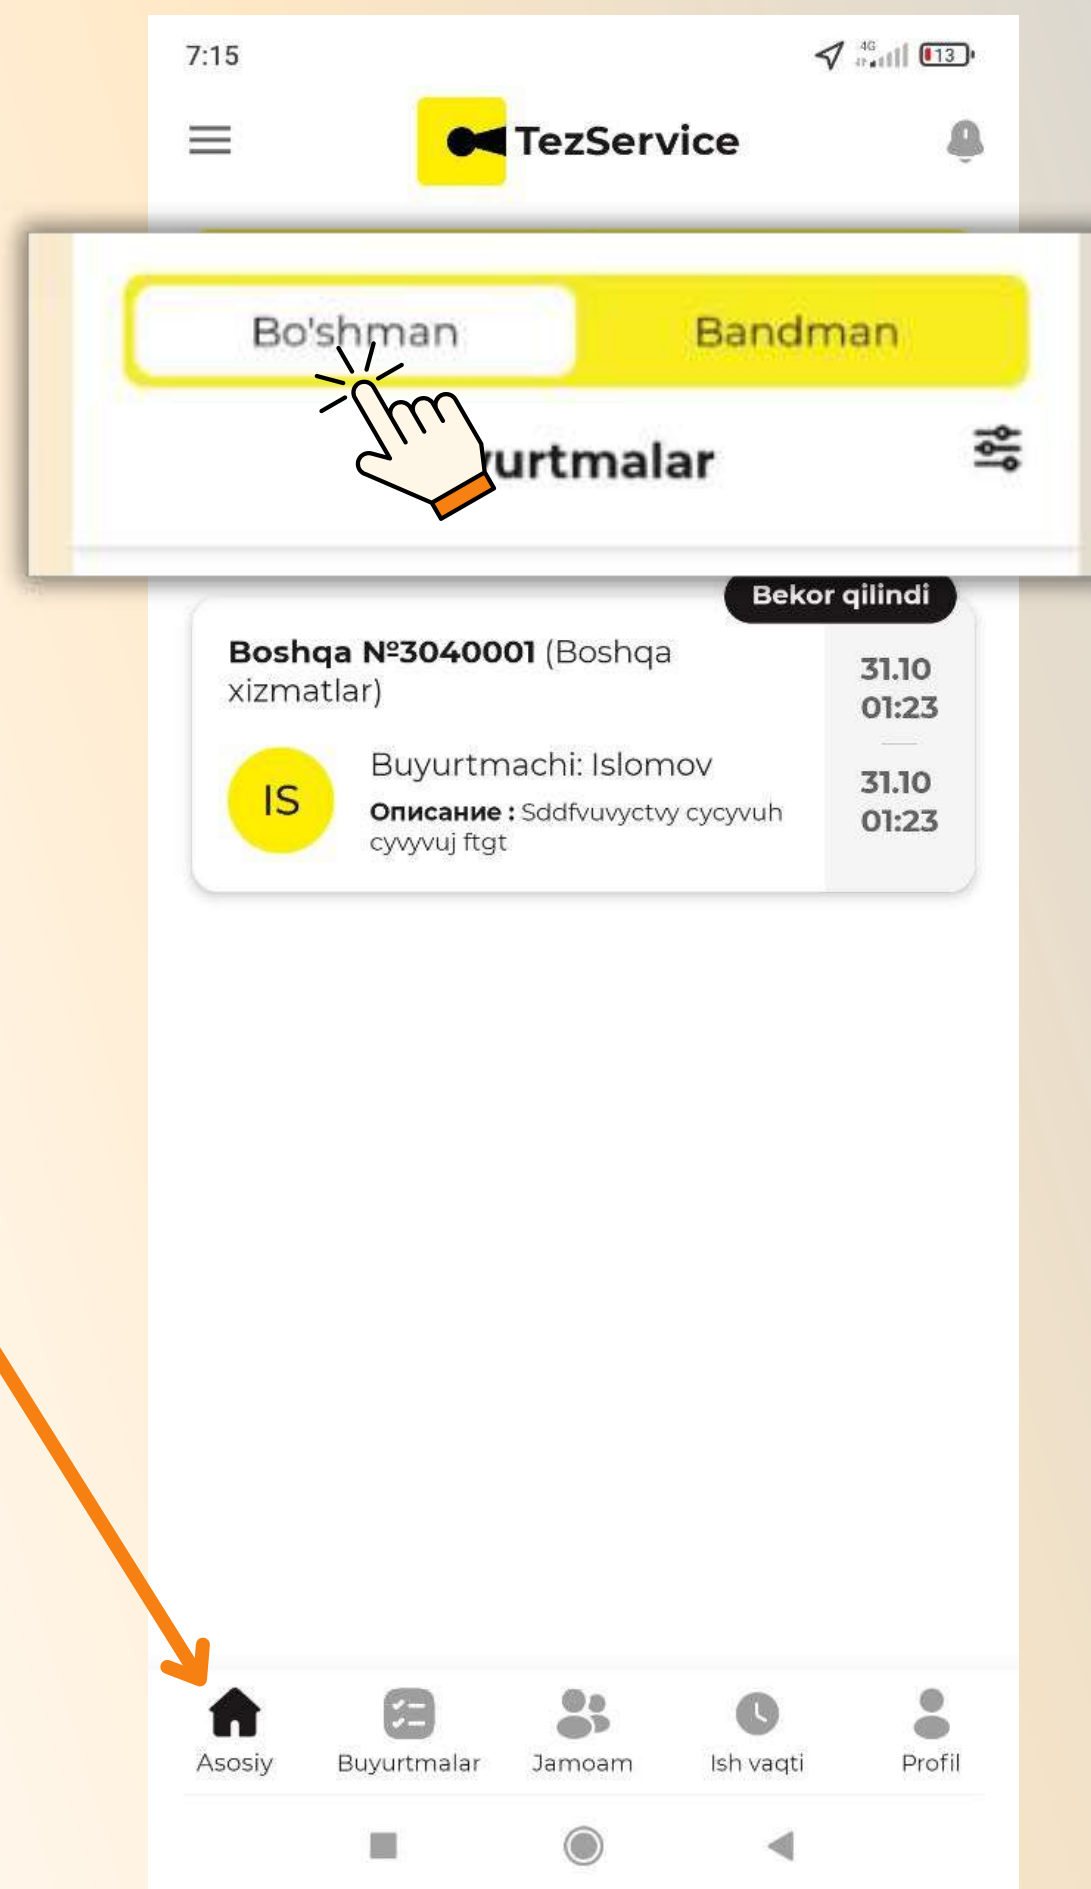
7:15

13

TezService

Bo'shman

Bandman

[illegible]urtmalar

Bekor qilindi

**Boshqa №3040001** (Boshqa xizmatlar)

31.10
01:23

31.10
01:23

IS

Buyurtmachi: Islomov

**Описание :** Sddfvuvyctvy cycyvuh cyvyvuj ftgt

Asosiy

Buyurtmalar

Jamoam

Ish vaqti

Profil